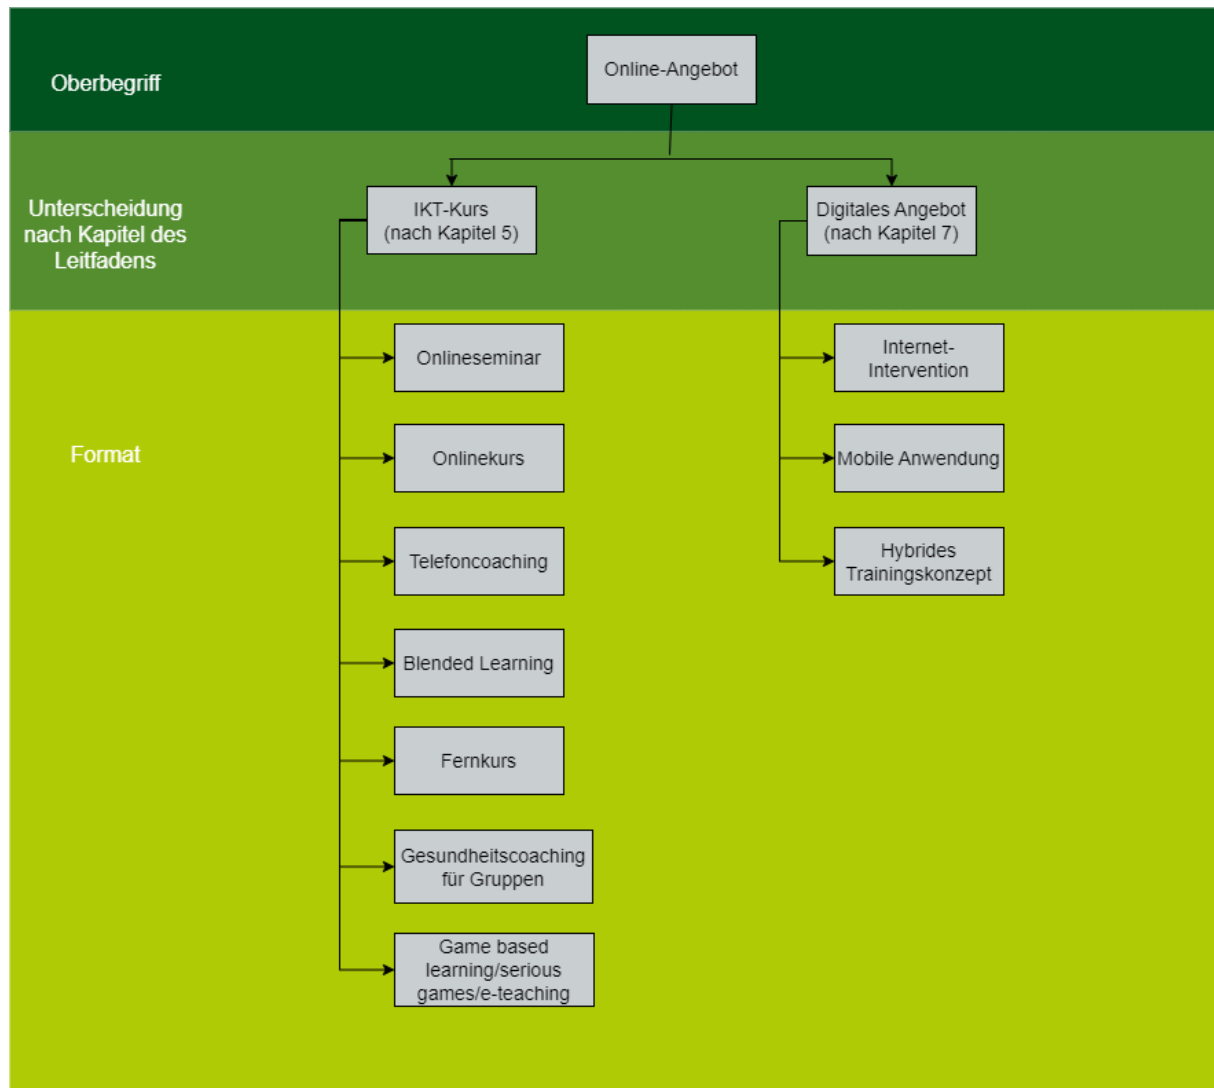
Oberbegriff

Online-Angebot

Unterscheidung nach Kapitel des Leitfadens

IKT-Kurs (nach Kapitel 5)

Digitales Angebot (nach Kapitel 7)

Format

Onlineseminar

Onlinekurs

Telefoncoaching

Blended Learning

Fernkurs

Gesundheitscoaching für Gruppen

Game based learning/serious games/e-teaching

Internet-Intervention

Mobile Anwendung

Hybrides Trainingskonzept